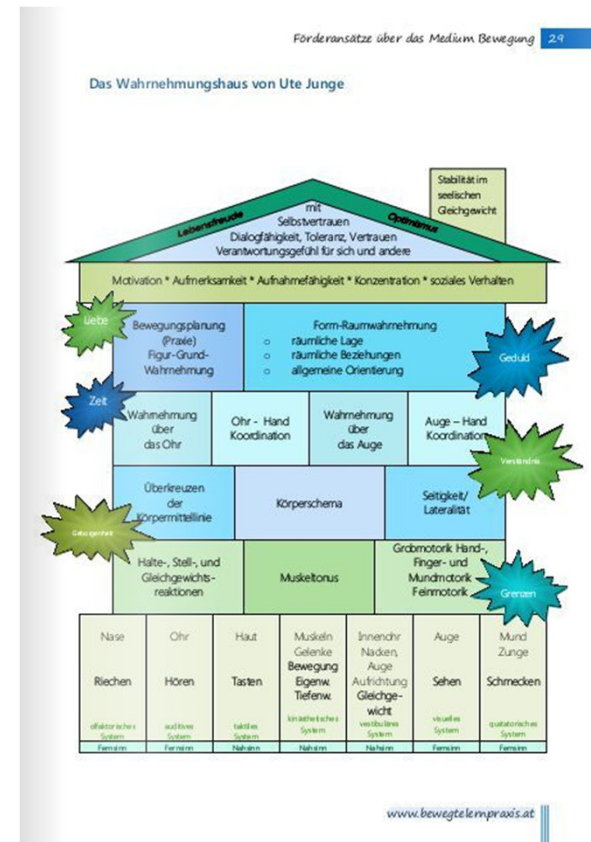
Förderansätze über das Medium Bewegung 29

Das Wahrnehmungshaus von Ute Junge

Stabilität im seelischen Gleichgewicht

Lebensfreude mit Selbstvertrauen Optimismus
Dialogfähigkeit, Toleranz, Vertrauen
Verantwortungsgefühl für sich und andere

Motivation * Aufmerksamkeit * Aufnahmefähigkeit * Konzentration * soziales Verhalten

Liebe

Bewegungsplanung (Praxie)
Figur-Grund-Wahrnehmung

Form-Raumwahrnehmung
○ räumliche Lage
○ räumliche Beziehungen
○ allgemeine Orientierung

Geduld

Zeit

Wahrnehmung über das Ohr

Ohr - Hand Koordination

Wahrnehmung über das Auge

Auge – Hand Koordination

Verständnis

Überkreuzen der Körpermittellinie

Körperschema

Seitigkeit/ Lateralität

Geborgenheit

Halte-, Stell-, und Gleichgewichtsreaktionen

Muskeltonus

Grobmotorik Hand-, Finger- und Mundmotorik Feinmotorik

Grenzen

| Nase | Ohr | Haut | Muskeln Gelenke | Innenohr Nacken, Auge | Auge | Mund Zunge |
|---|---|---|---|---|---|---|
| Riechen | Hören | Tasten | Bewegung Eigenw. Tiefenw. | Aufrichtung Gleichgewicht | Sehen | Schmecken |
| olfaktorisches System | auditives System | taktiles System | kinästhetisches System | vestibuläres System | visuelles System | gustatorisches System |
| Fernsinn | Fernsinn | Nahsinn | Nahsinn | Nahsinn | Fernsinn | Fernsinn |

www.bewegtelernpraxis.at